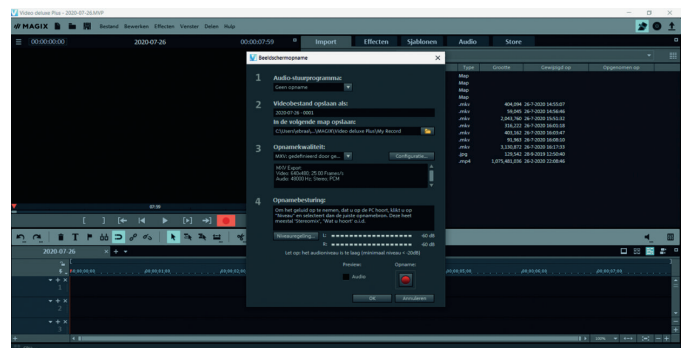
Video deluxe Plus - 2020-07-26.MVP

MAGIX Bestand Bewerken Effecten Venster Delen Help

00:00:00:00 2020-07-26 00:00:07:59 Import Effecten Sjablonen Audio Store

Beeldschermopname

1 Audio-slueprogramma:
Geen opname

2 Videobestand opslaan als:
2020-07-26 - 0001
In de volgende map opslaan:
C:\Users\elbrasil\...\MAGIX\Video deluxe Plus\My Record

3 Opnamekwaliteit:
MP4: gedefinieerd door gs... Configuratie...
MP4 Export
Video: 640x480; 25.00 Frame/s
Audio: 48000 Hz; Stereo; PCM

4 Opnamebesturing:
Om het geluid op te nemen, dat u op de PC hoort, klikt u op "Niveau" en selecteert dan de juiste opnamebron. Deze heet meestal "Stereomix", "Wat u hoort" o.i.d.

Niveauregeling... L: 60 dB
R: 60 dB
Let op het audioniveau is te laag (minimaal niveau = -20dB)

Preview: Opname:
Audio

OK Annuleren

| Type | Grootte | Gewijzigd op | Opgenomen op |
|---|---|---|---|
| Map | | | |
| Map | | | |
| Map | | | |
| Map | | | |
| .mkv | 404,094 | 26-7-2020 14:55:07 | |
| .mkv | 59,045 | 26-7-2020 14:56:46 | |
| .mkv | 2,043,768 | 26-7-2020 15:51:32 | |
| .mkv | 316,222 | 26-7-2020 16:01:18 | |
| .mkv | 403,362 | 26-7-2020 16:03:47 | |
| .mkv | 93,963 | 26-7-2020 16:08:10 | |
| .mkv | 3,330,872 | 26-7-2020 16:17:33 | |
| .jpg | 129,542 | 28-8-2019 12:50:40 | |
| .mp4 | 1,075,481,836 | 26-2-2020 22:08:46 | |

07:59

2020-07-26

1
2
3